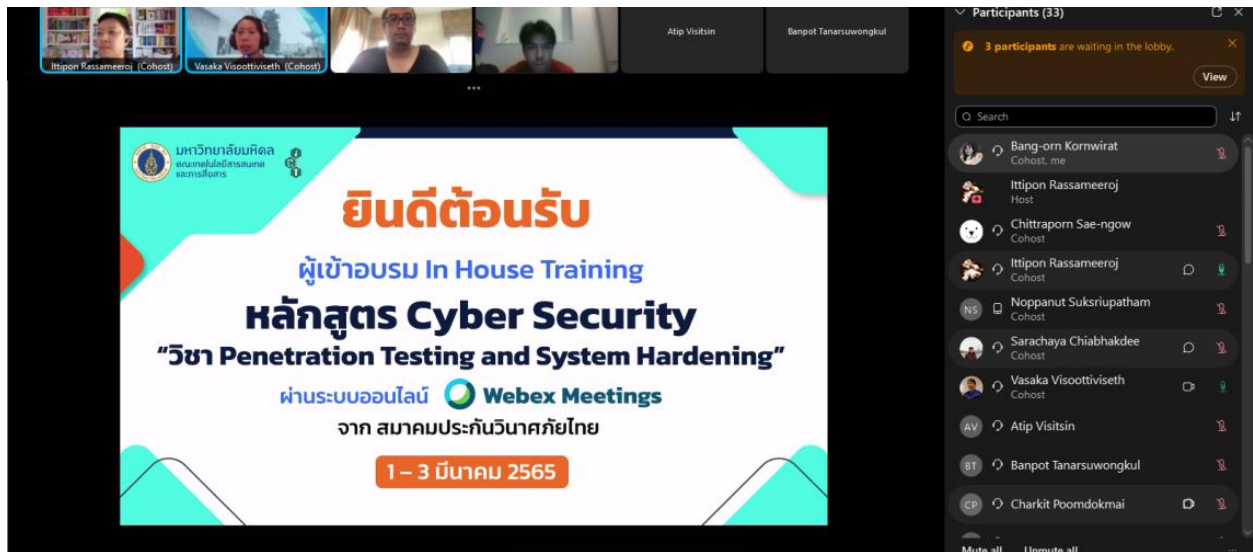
Ittipon Rassameeroj (Cohost)
Vasaka Visoottiviseth (Cohost)
Atip Visitsin
Banpot Tanarsuwongkul

มหาวิทยาลัยมหิดล
คณะเทคโนโลยีสารสนเทศและการสื่อสาร

ยินดีต้อนรับ
ผู้เข้าอบรม In House Training
หลักสูตร Cyber Security
"วิชา Penetration Testing and System Hardening"
ผ่านระบบออนไลน์ Webex Meetings
จาก สมาคมประกันวินาศภัยไทย
1 – 3 มีนาคม 2565

Participants (33)
3 participants are waiting in the lobby.
View
Search
Bang-orn Kornwirat
Cohost, me
Ittipon Rassameeroj
Host
Chittraporn Sae-ngow
Cohost
Ittipon Rassameeroj
Cohost
NS Noppanut Suksriupatham
Cohost
Sarachaya Chiabhakdee
Cohost
Vasaka Visoottiviseth
Cohost
AV Atip Visitsin
BT Banpot Tanarsuwongkul
CP Charkit Poomdokmai
Mute all
Unmute all